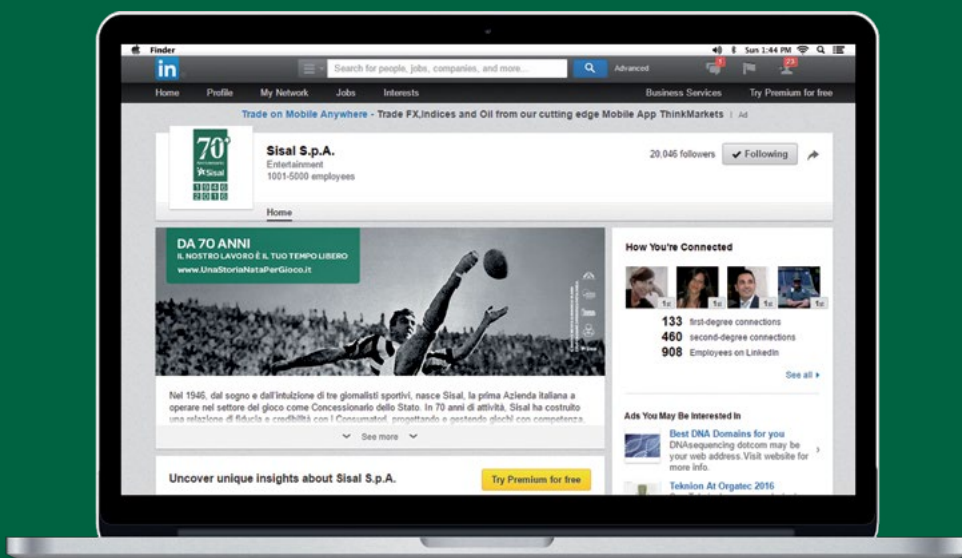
Finder
Sun 1:44 PM

in
Search for people, jobs, companies, and more...
Advanced
1
23

Home Profile My Network Jobs Interests Business Services Try Premium for free

Trade on Mobile Anywhere - Trade FX,Indices and Oil from our cutting edge Mobile App ThinkMarkets | Ad

70° Sisal 1946 2016

Sisal S.p.A.
Entertainment
1001-5000 employees

20,046 followers
Following

Home

DA 70 ANNI
IL NOSTRO LAVORO È IL TUO TEMPO LIBERO
www.UnaStoriaNataPerGioco.it

Nel 1946, dal sogno e dall'intuizione di tre giornalisti sportivi, nasce Sisal, la prima Azienda italiana a operare nel settore del gioco come Concessionario dello Stato. In 70 anni di attività, Sisal ha costruito una relazione di fiducia e credibilità con i Consumatori, progettando e gestendo giochi con competenza

See more

Uncover unique insights about Sisal S.p.A.
Try Premium for free

How You're Connected
1st 1st 1st 1st
133 first-degree connections
460 second-degree connections
908 Employees on LinkedIn
See all

Ads You May Be Interested In
Best DNA Domains for you
DNAsequencing dotcom may be your web address.Visit website for more info.
Teknion At Orgatec 2016